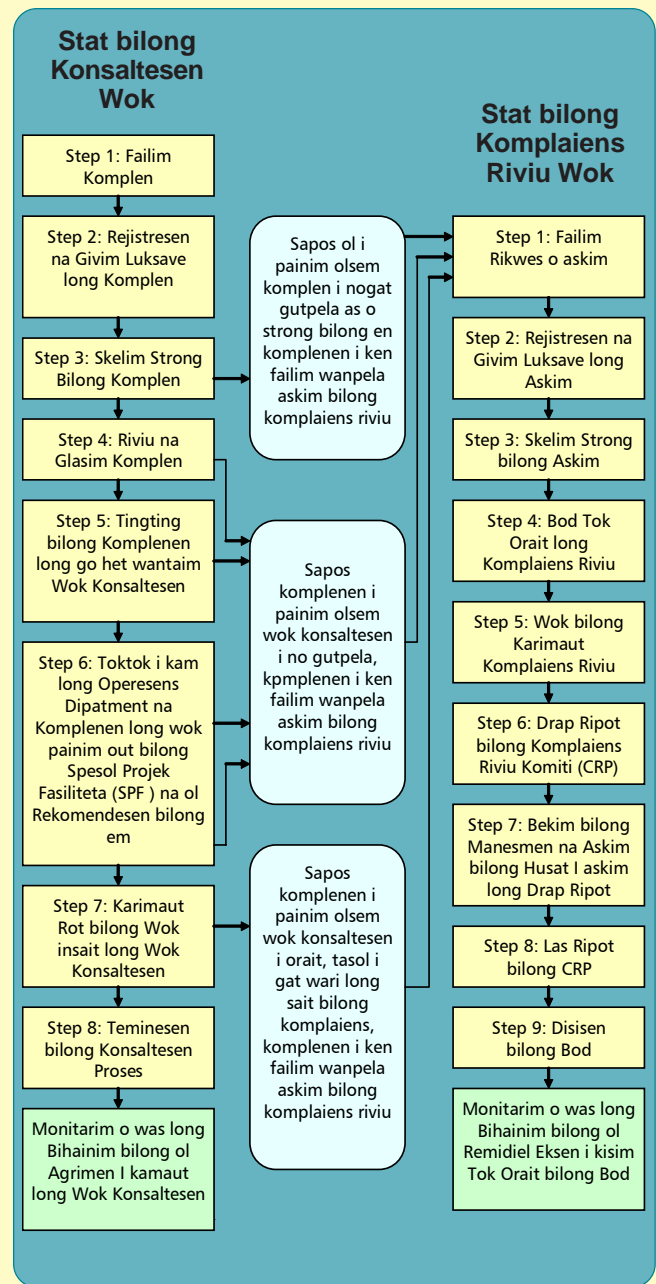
Stat bilong Konsaltesen Wok

Step 1: Failim Komplen

Step 2: Rejistresen na Givim Luksave long Komplen

Step 3: Skelim Strong Bilong Komplen

Step 4: Riviu na Glasim Komplen

Step 5: Tingting bilong Komplenen long go het wantaim Wok Konsaltesen

Step 6: Toktok i kam long Operesens Dipatment na Komplenen long wok painim out bilong Spesol Projek Fasiliteta (SPF ) na ol Rekomendesen bilong em

Step 7: Karimaut Rot bilong Wok insait long Wok Konsaltesen

Step 8: Teminesen bilong Konsaltesen Proses

Monitarim o was long Bihainim bilong ol Agrimen I kamaut long Wok Konsaltesen

Sapos ol i painim olsem komplen i nogat gutpela as o strong bilong en komplenen i ken failim wanpela askim bilong komplaiens riviu

Sapos komplenen i painim olsem wok konsaltesen i no gutpela, kpmplenen i ken failim wanpela askim bilong komplaiens riviu

Sapos komplenen i painim olsem wok konsaltesen i orait, tasol i gat wari long sait bilong komplaiens, komplenen i ken failim wanpela askim bilong komplaiens riviu

Stat bilong Komplaiens Riviu Wok

Step 1: Failim Rikwes o askim

Step 2: Rejistresen na Givim Luksave long Askim

Step 3: Skelim Strong bilong Askim

Step 4: Bod Tok Orait long Komplaiens Riviu

Step 5: Wok bilong Karimaut Komplaiens Riviu

Step 6: Drap Ripot bilong Komplaiens Riviu Komiti (CRP)

Step 7: Bekim bilong Manesmen na Askim bilong Husat I askim long Drap Ripot

Step 8: Las Ripot bilong CRP

Step 9: Disisen bilong Bod

Monitarim o was long Bihainim bilong ol Remidiel Eksen i kisim Tok Orait bilong Bod